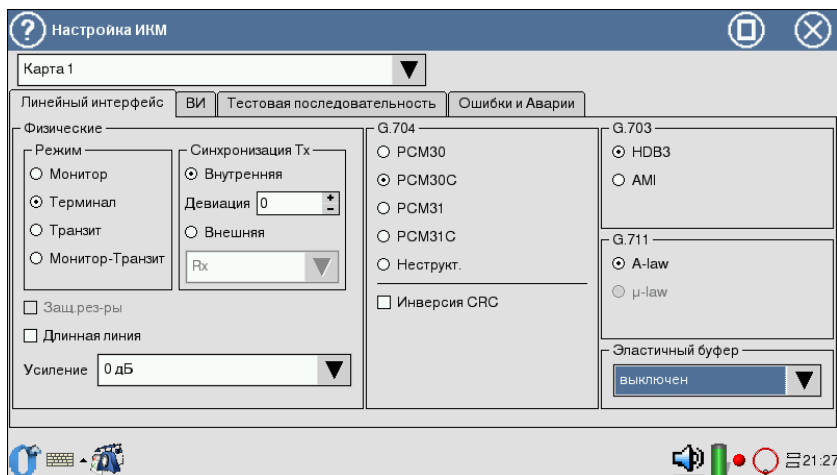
Настройка ИКМ

Карта 1

Линейный интерфейс | ВИ | Тестовая последовательность | Ошибки и Аварии

Физические

Режим
Монитор
Терминал
Транзит
Монитор-Транзит

Синхронизация Tx
Внутренняя
Девиация 0
Внешняя
Rx

Защ.рез-ры
Длинная линия
Усиление 0 дБ

G.704
PCM30
PCM30C
PCM31
PCM31C
Неструкт.
Инверсия CRC

G.703
HDB3
AMI

G.711
A-law
μ-law

Эластичный буфер
выключен

21:27